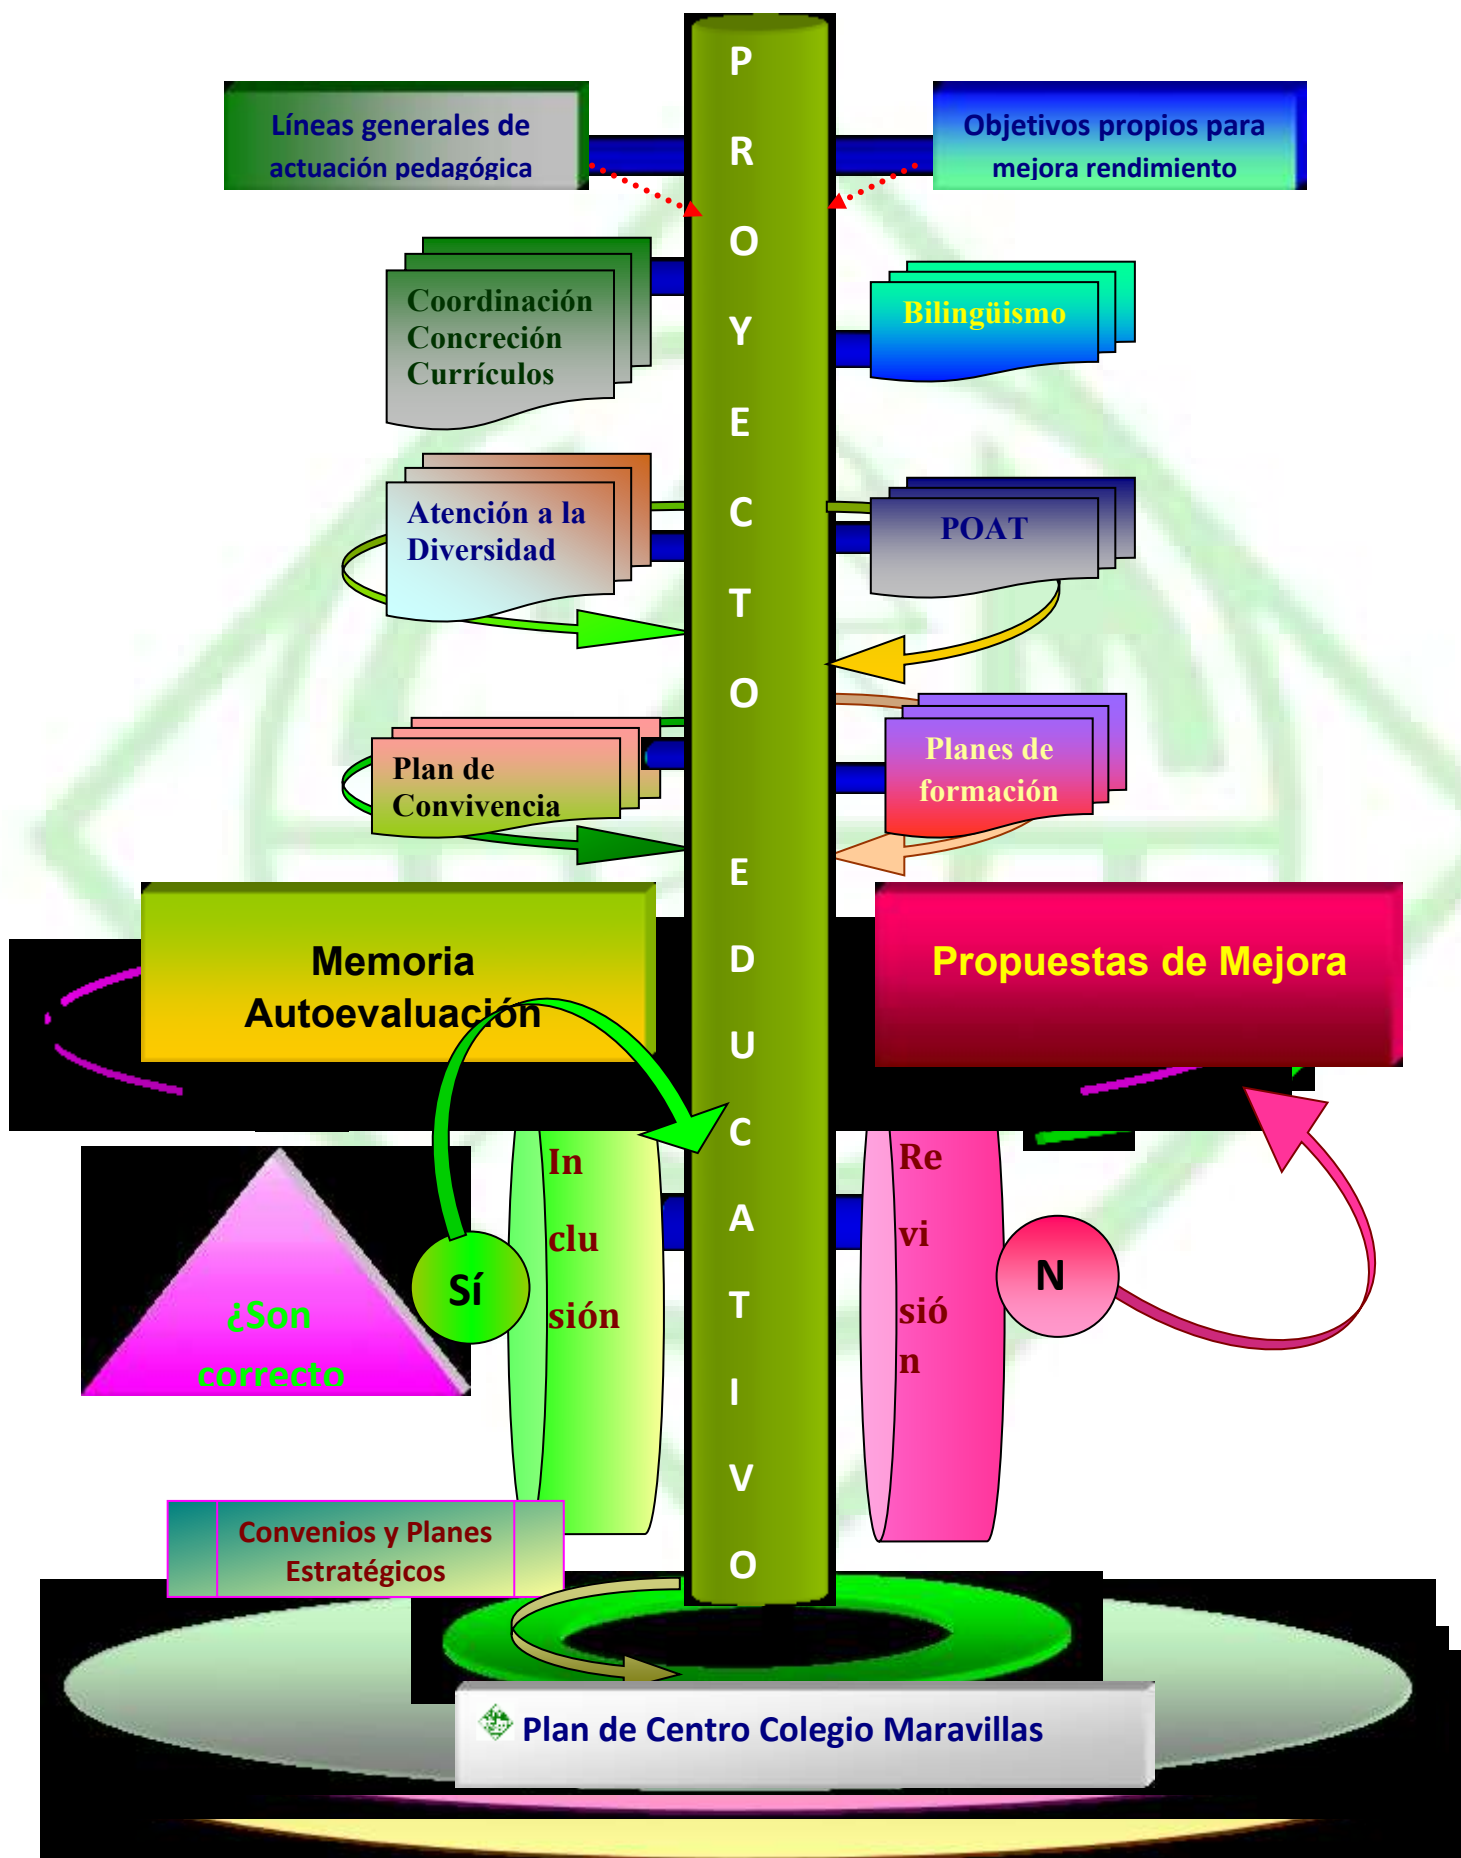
PROYECTO EDUCATIVO

Líneas generales de actuación pedagógica

Objetivos propios para mejora rendimiento

Coordinación
Concreción
Currículos

Bilingüismo

Atención a la Diversidad

POAT

Plan de Convivencia

Planes de formación

Memoria
Autoevaluación

Propuestas de Mejora

In
clu
sión

Re
vi
sió
n

Sí

N

¿Son correcto

Convenios y Planes Estratégicos

Plan de Centro Colegio Maravillas